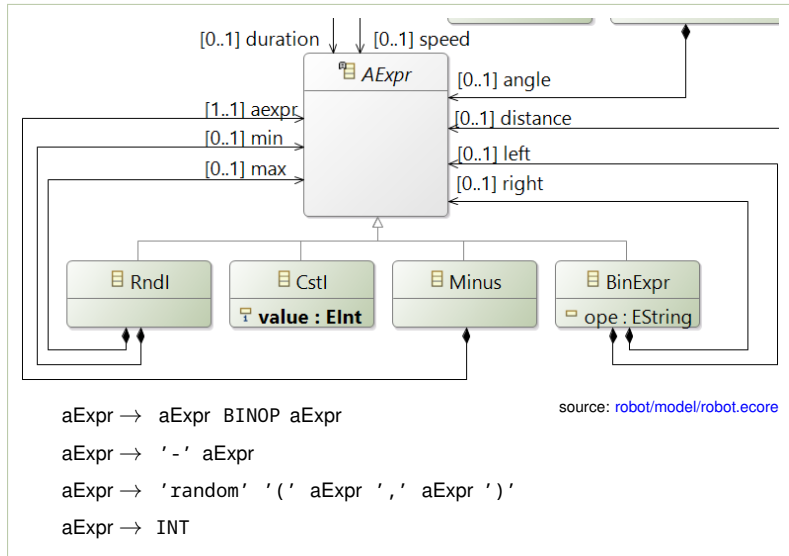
[0..1] duration
[0..1] speed
AExpr
[0..1] angle
[1..1] aexpr
[0..1] distance
[0..1] min
[0..1] left
[0..1] max
[0..1] right
RndI
CstI
value : EInt
Minus
BinExpr
ope : EString

source: robot/model/robot.ecore

aExpr $\rightarrow$ aExpr BINOP aExpr

aExpr $\rightarrow$ '-' aExpr

aExpr $\rightarrow$ 'random' '(' aExpr ',' aExpr ')'

aExpr $\rightarrow$ INT